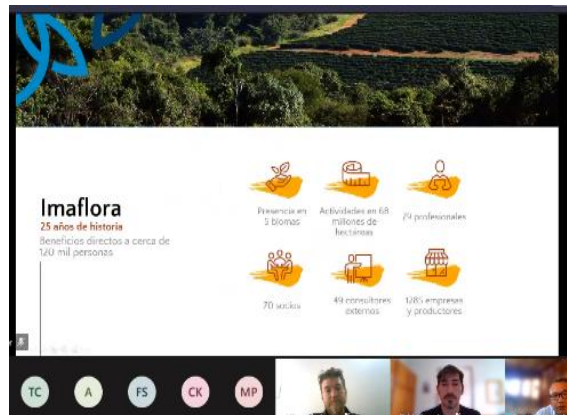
Imaflora
25 años de historia
Beneficios directos a cerca de 120 mil personas

Presencia en 5 biomas

Actividades en 68 millones de hectáreas

79 profesionales

70 socios

49 consultores externos

1285 empresas y productores

TC
A
FS
CK
MP